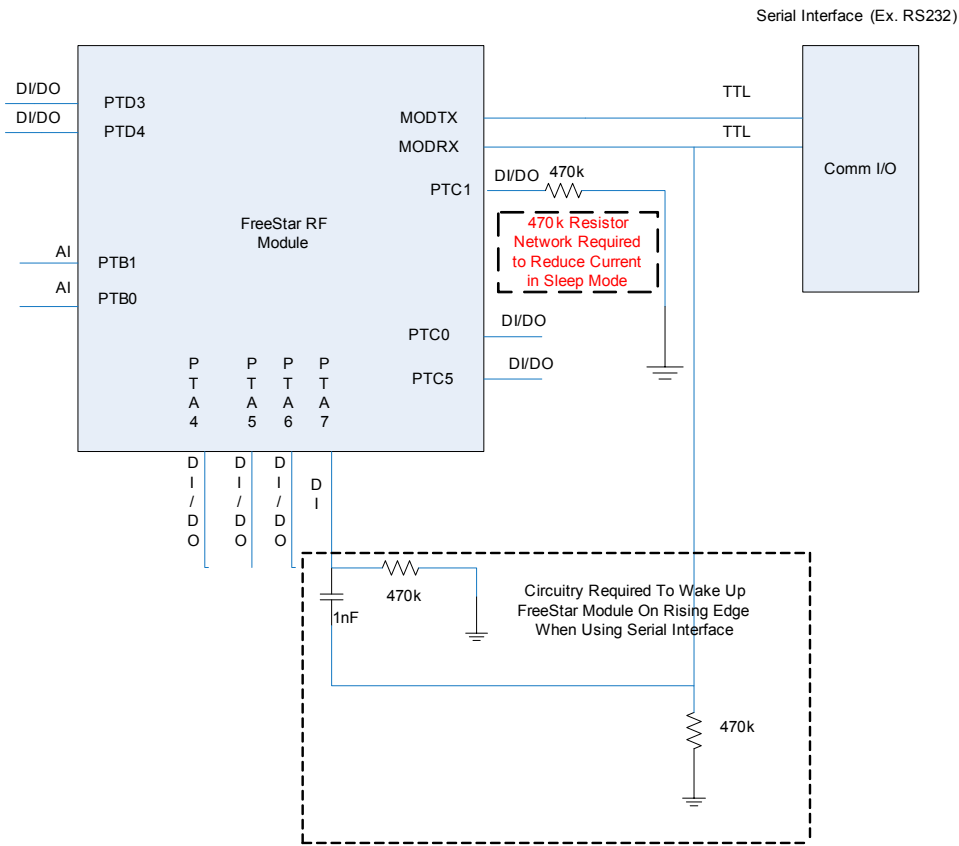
Serial Interface (Ex. RS232)

DI/DO
PTD3
DI/DO
PTD4

MODTX
TTL
MODRX
TTL
Comm I/O

DI/DO
470k
PTC1

FreeStar RF Module

470k Resistor Network Required to Reduce Current in Sleep Mode

AI
PTB1
AI
PTB0

PTC0
DI/DO
PTC5
DI/DO

PTA4
PTA5
PTA6
PTA7

DI/DO
DI/DO
DI/DO
DI

470k
1nF

Circuitry Required To Wake Up FreeStar Module On Rising Edge When Using Serial Interface

470k